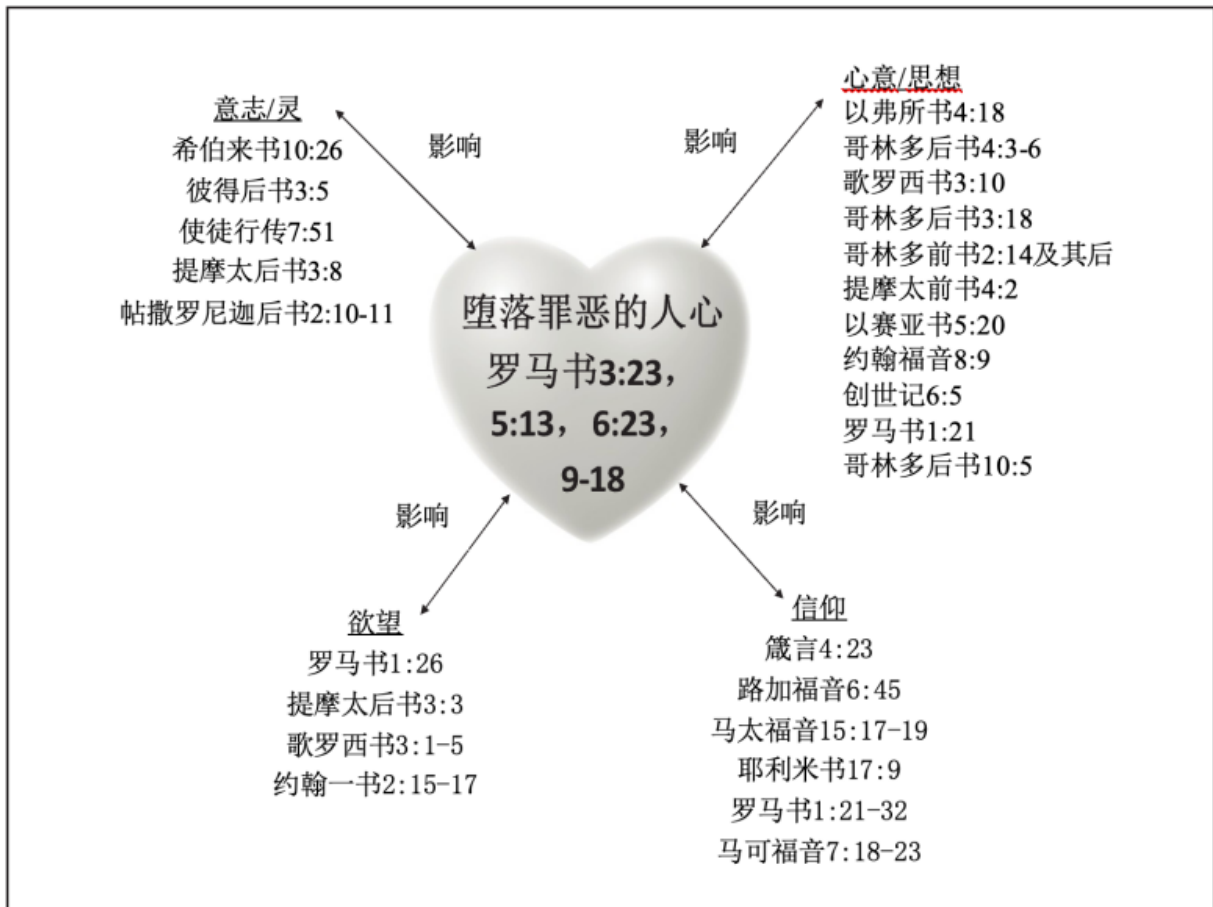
意志/灵
希伯来书10:26
彼得后书3:5
使徒行传7:51
提摩太后书3:8
帖撒罗尼迦后书2:10-11

影响

影响

心意/思想
以弗所书4:18
哥林多后书4:3-6
歌罗西书3:10
哥林多后书3:18
哥林多前书2:14及其后
提摩太前书4:2
以赛亚书5:20
约翰福音8:9
创世记6:5
罗马书1:21
哥林多后书10:5

堕落罪恶的人心
罗马书3:23，
5:13，6:23，
9-18

影响

影响

欲望
罗马书1:26
提摩太后书3:3
歌罗西书3:1-5
约翰一书2:15-17

信仰
箴言4:23
路加福音6:45
马太福音15:17-19
耶利米书17:9
罗马书1:21-32
马可福音7:18-23